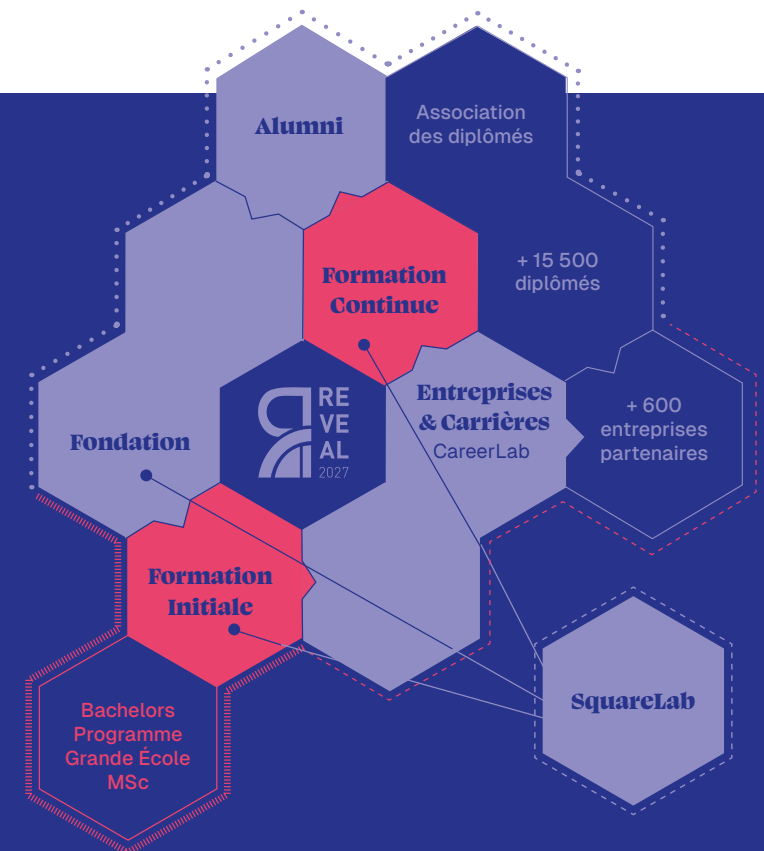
Alumni

Association des diplômés

Formation Continue

+ 15 500 diplômés

RE
VE
AL
2027

Entreprises & Carrières
CareerLab

+ 600 entreprises partenaires

Fondation

Formation Initiale

SquareLab

Bachelors
Programme Grande École
MSc